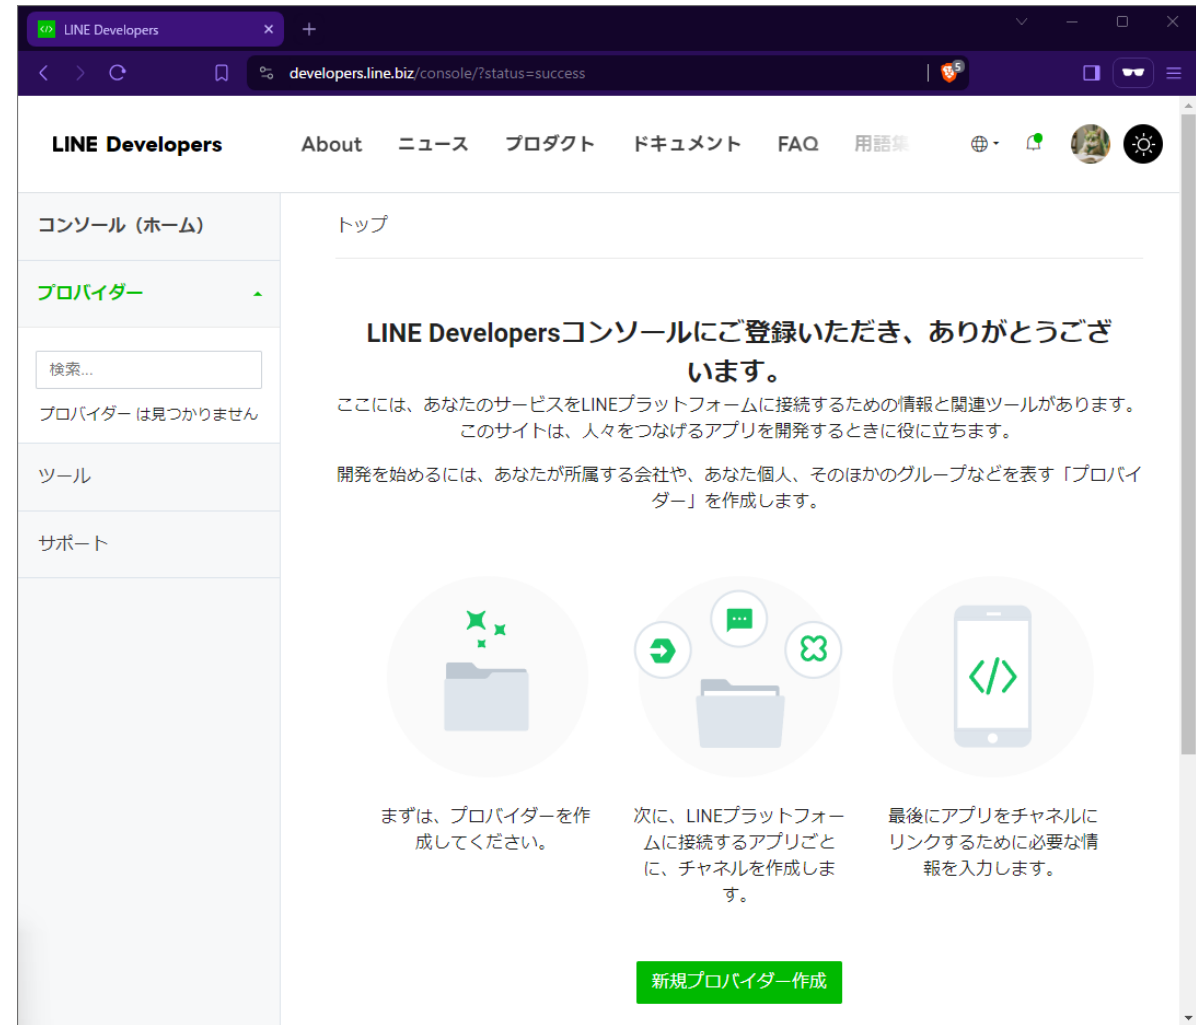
LINE Developers ×
+

developers.line.biz/console/?status=success

5

LINE Developers

About ニュース プロダクト ドキュメント FAQ 用語集

コンソール（ホーム）

プロバイダー

検索...

プロバイダー は見つかりません

ツール

サポート

トップ

LINE Developersコンソールにご登録いただき、ありがとうございます。

ここには、あなたのサービスをLINEプラットフォームに接続するための情報と関連ツールがあります。このサイトは、人々をつなげるアプリを開発するときに役に立ちます。

開発を始めるには、あなたが所属する会社や、あなた個人、そのほかのグループなどを表す「プロバイダー」を作成します。

まずは、プロバイダーを作成してください。

次に、LINEプラットフォームに接続するアプリごとに、チャネルを作成します。

最後にアプリをチャネルにリンクするために必要な情報を入力します。

新規プロバイダー作成